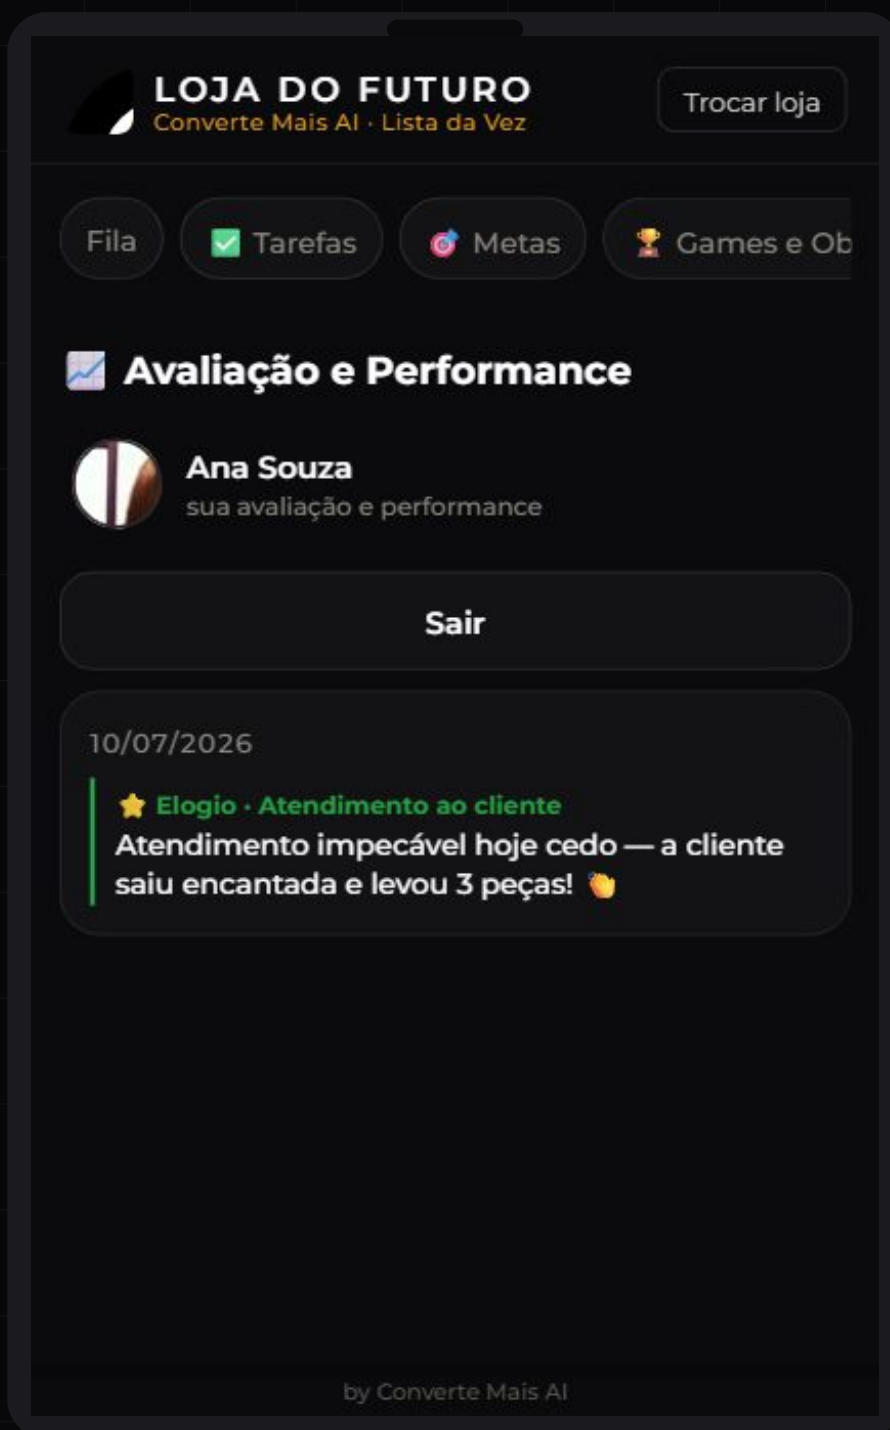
LOJA DO FUTURO
Converte Mais AI · Lista da Vez

Trocar loja

Fila
✅ Tarefas
🎯 Metas
🏆 Games e Ob

📈 Avaliação e Performance

Ana Souza
sua avaliação e performance

Sair

10/07/2026

⭐ Elogio · Atendimento ao cliente
Atendimento impecável hoje cedo — a cliente saiu encantada e levou 3 peças! 👏

by Converte Mais AI